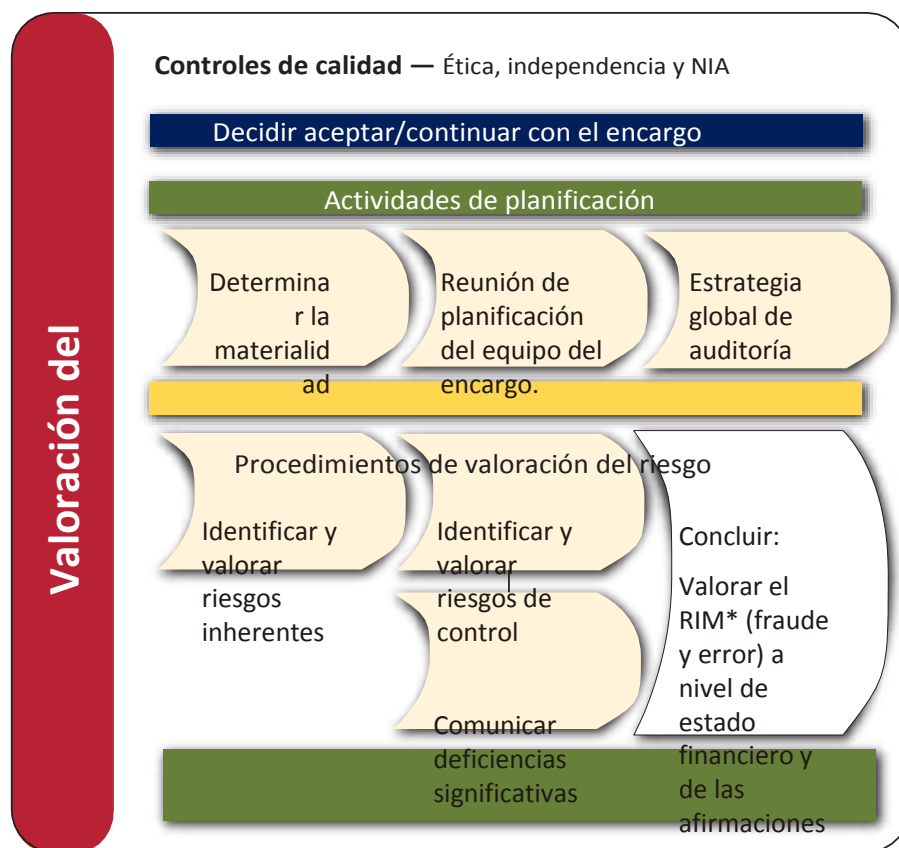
Valoración del

**Controles de calidad —** Ética, independencia y NIA

Decidir aceptar/continuar con el encargo

Actividades de planificación

Determinar la materialidad

Reunión de planificación del equipo del encargo.

Estrategia global de auditoría

Procedimientos de valoración del riesgo

Identificar y valorar riesgos inherentes

Identificar y valorar riesgos de control

Comunicar deficiencias significativas

Concluir:

Valorar el RIM* (fraude y error) a nivel de estado financiero y de las afirmaciones